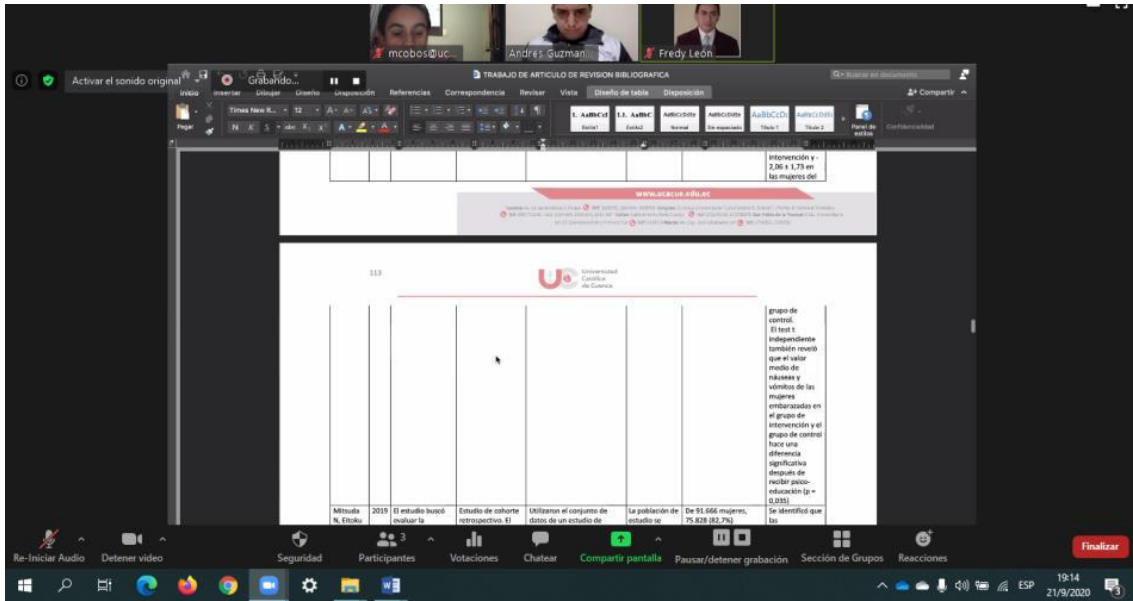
mcobos@uc... Andres Guzman... Fredy León

Activar el sonido original

Grabando...

TRABAJO DE ARTICULO DE REVISION BIBLIOGRAFICA

Inicio Insertar Dibujar Diseño Disposición Referencias Correspondencia Revisar Vista Diseño de tabla Disposición

Compartir

Times New R... 12

Pegar

Panel de estilos

intervención y - 2,06 ± 1,73 en las mujeres del

www.ucacue.edu.ec

113

Universidad Católica de Cuenca

grupo de control. El test t independiente también reveló que el valor medio de náuseas y vómitos de las mujeres embarazadas en el grupo de intervención y el grupo de control hace una diferencia significativa después de recibir psicoeducación (p = 0,035)

| Mitsuda N, Eitoku | 2019 | El estudio buscó evaluar la | Estudio de cohorte retrospectivo. El | Utilizaron el conjunto de datos de un estudio de | La población de estudio se | De 91.666 mujeres, 75.828 (82,7%) | Se identificó que las |

Re-Iniciar Audio Detener video Seguridad Participantes 3 Votaciones Chatear Compartir pantalla Pausar/detener grabación Sección de Grupos Reacciones Finalizar

ESP 19:14 21/9/2020